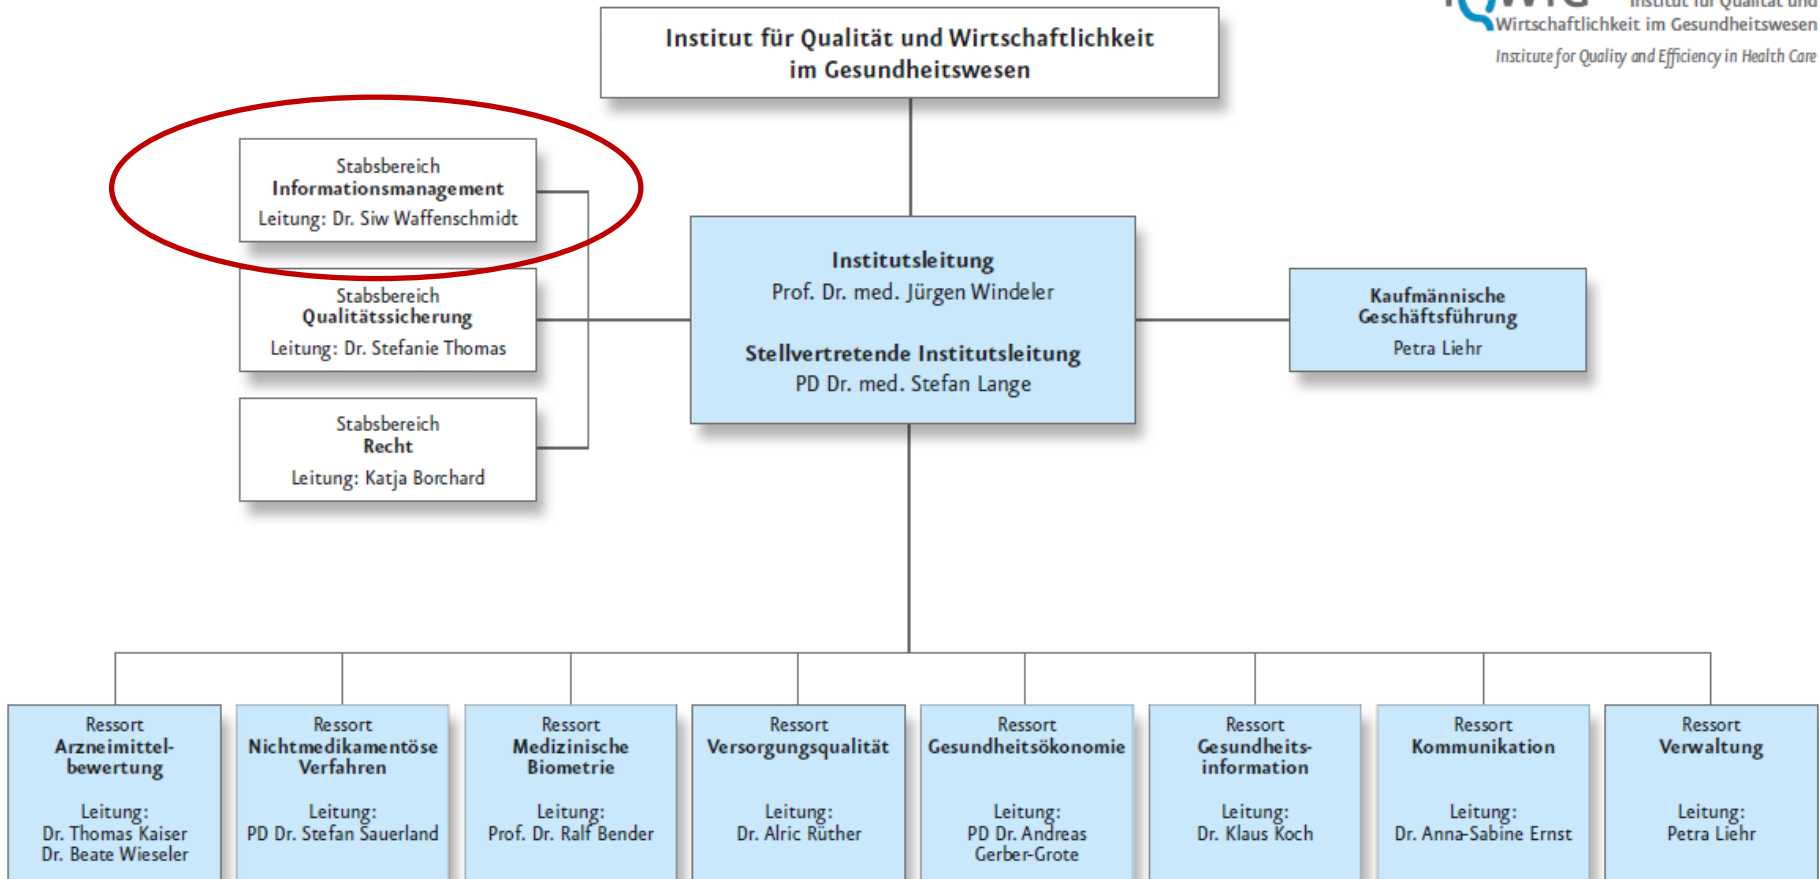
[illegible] Institut für Qualität und Wirtschaftlichkeit im Gesundheitswesen
Institute for Quality and Efficiency in Health Care

Institut für Qualität und Wirtschaftlichkeit im Gesundheitswesen

Stabsbereich
Informationsmanagement
Leitung: Dr. Siw Waffenschmidt

Stabsbereich
Qualitätssicherung
Leitung: Dr. Stefanie Thomas

Stabsbereich
Recht
Leitung: Katja Borchard

Institutsleitung
Prof. Dr. med. Jürgen Windeler

Stellvertretende Institutsleitung
PD Dr. med. Stefan Lange

Kaufmännische Geschäftsführung
Petra Liehr

Ressort
Arzneimittelbewertung
Leitung:
Dr. Thomas Kaiser
Dr. Beate Wieseler

Ressort
Nichtmedikamentöse Verfahren
Leitung:
PD Dr. Stefan Sauerland

Ressort
Medizinische Biometrie
Leitung:
Prof. Dr. Ralf Bender

Ressort
Versorgungsqualität
Leitung:
Dr. Alric Rüther

Ressort
Gesundheitsökonomie
Leitung:
PD Dr. Andreas Gerber-Grote

Ressort
Gesundheitsinformation
Leitung:
Dr. Klaus Koch

Ressort
Kommunikation
Leitung:
Dr. Anna-Sabine Ernst

Ressort
Verwaltung
Leitung:
Petra Liehr